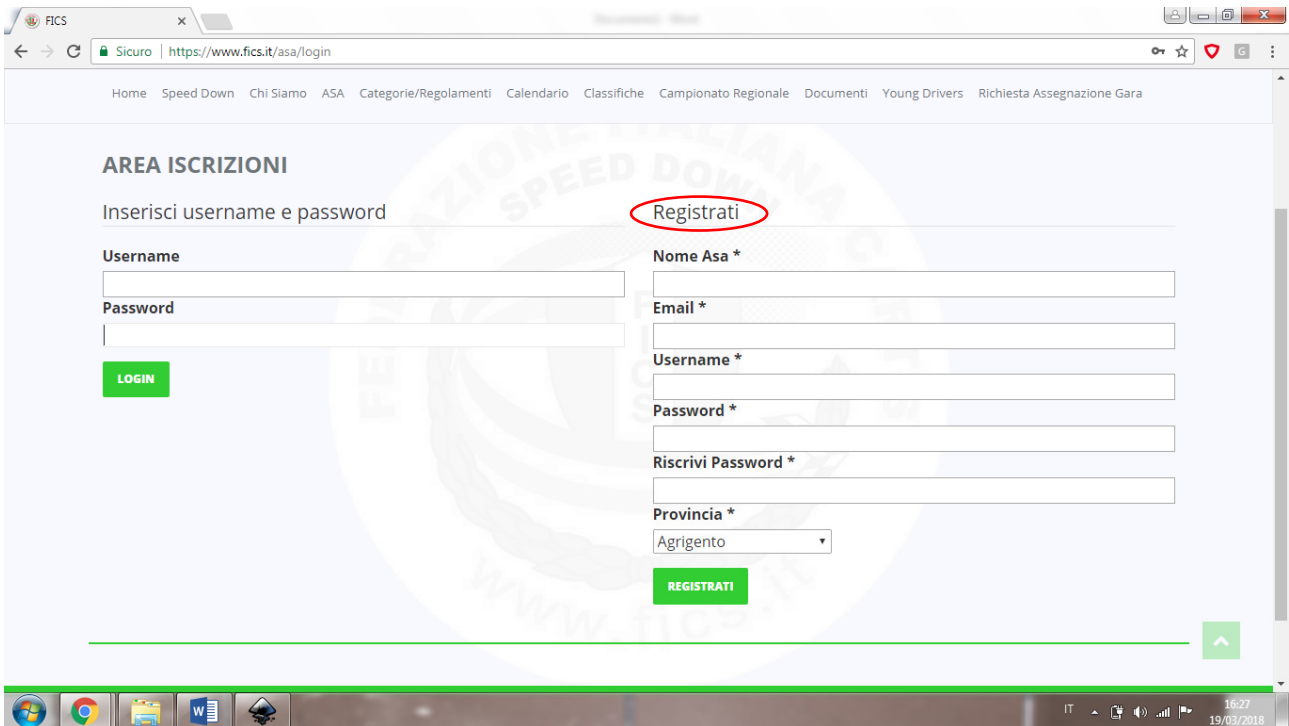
FICS

Sicuro | https://www.fics.it/asa/login

Home Speed Down Chi Siamo ASA Categorie/Regolamenti Calendario Classifiche Campionato Regionale Documenti Young Drivers Richiesta Assegnazione Gara

AREA ISCRIZIONI

Inserisci username e password

Username

Password

LOGIN

Registrati

Nome Asa *

Email *

Username *

Password *

Riscrivi Password *

Provincia *

Agrigento

REGISTRATI

IT 16:27 19/03/2018